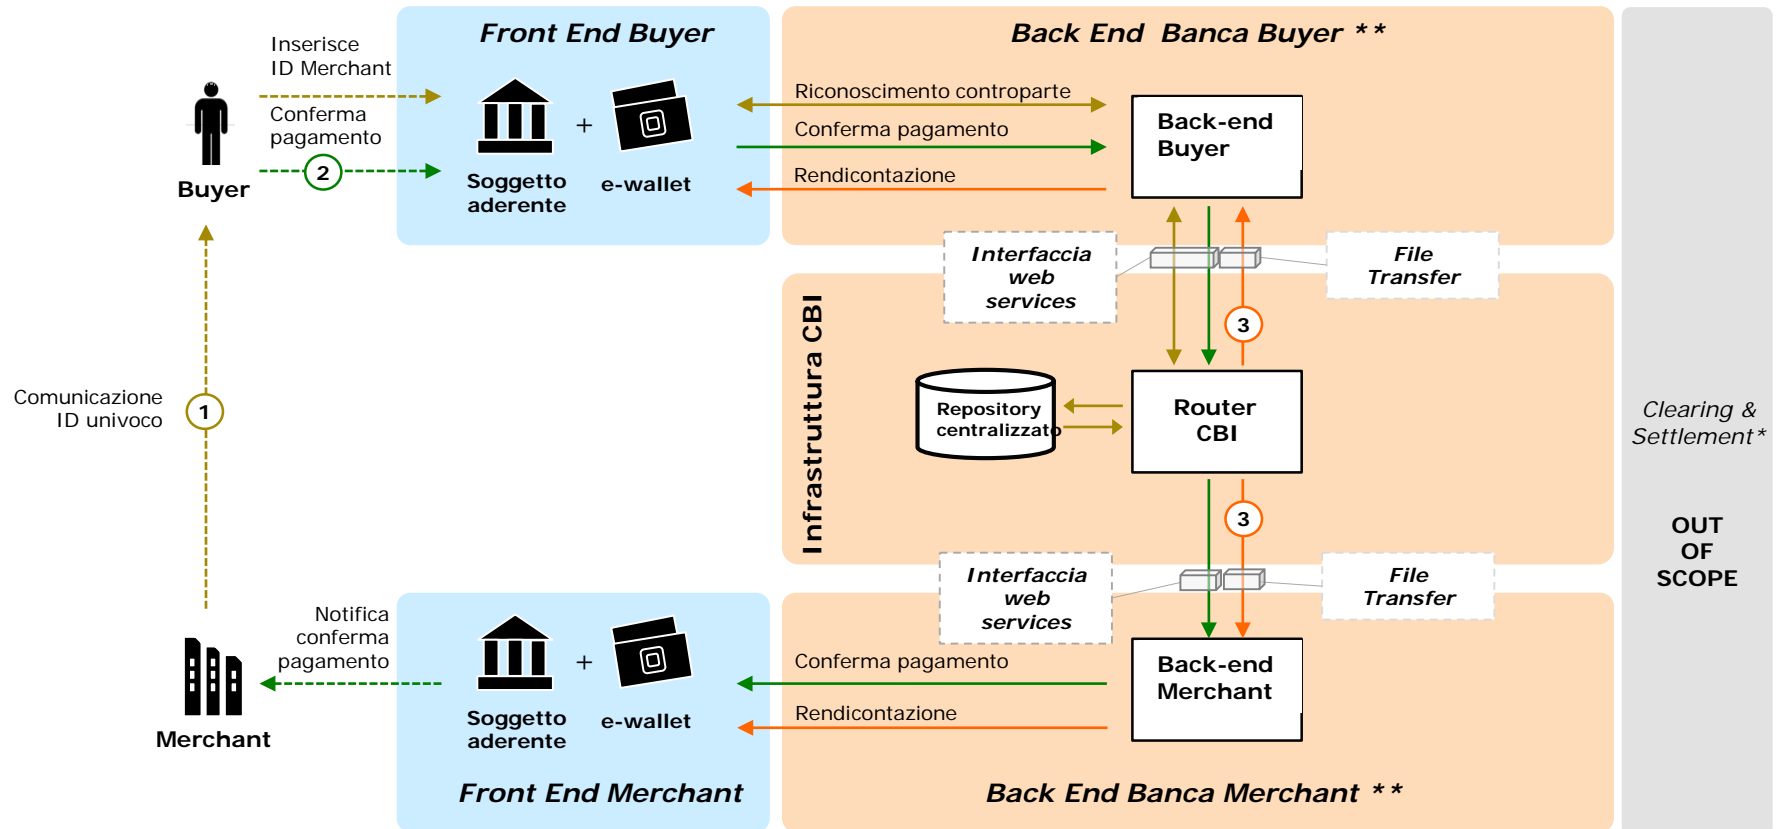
Front End Buyer

Back End Banca Buyer **

Inserisce ID Merchant

Conferma pagamento

2

Buyer

Soggetto aderente

+

e-wallet

Riconoscimento controparte

Conferma pagamento

Rendicontazione

Back-end Buyer

Interfaccia web services

File Transfer

3

Infrastruttura CBI

Repository centralizzato

Router CBI

Comunicazione ID univoco

1

Clearing & Settlement*

OUT OF SCOPE

3

Interfaccia web services

File Transfer

Notifica conferma pagamento

Merchant

Soggetto aderente

+

e-wallet

Conferma pagamento

Rendicontazione

Back-end Merchant

Front End Merchant

Back End Banca Merchant **